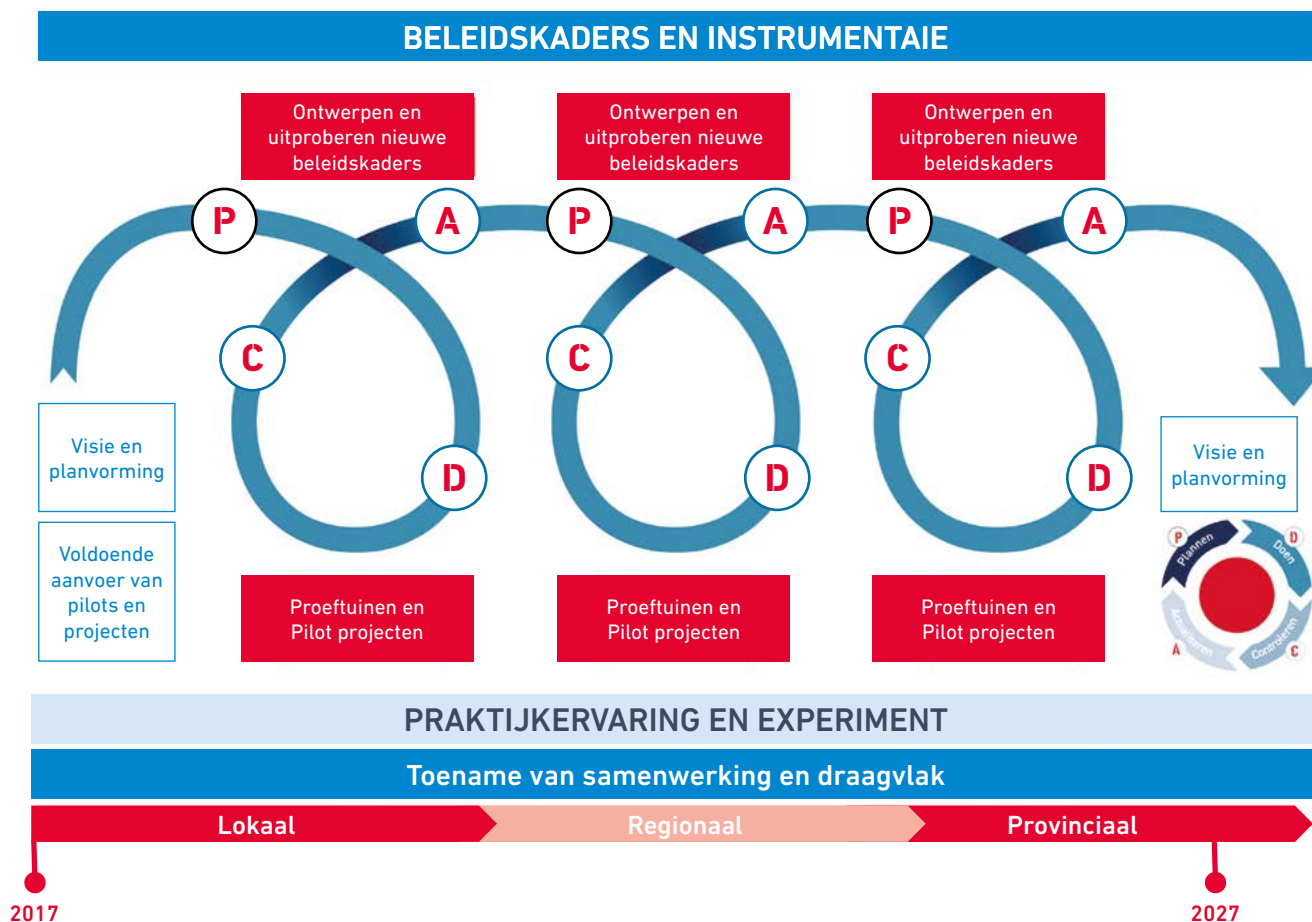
BELEIDSKADERS EN INSTRUMENTAIE

Ontwerpen en uitproberen nieuwe beleidskaders

Ontwerpen en uitproberen nieuwe beleidskaders

Ontwerpen en uitproberen nieuwe beleidskaders

P A P A P A

C C C

D D D

Visie en planvorming

Voldoende aanvoer van pilots en projecten

Visie en planvorming

P Plannen D Doen A Actualiseren C Controleren

Proeftuinen en Pilot projecten

Proeftuinen en Pilot projecten

Proeftuinen en Pilot projecten

PRAKTIJKERVARING EN EXPERIMENT

Toename van samenwerking en draagvlak

Lokaal Regionaal Provinciaal

2017 2027